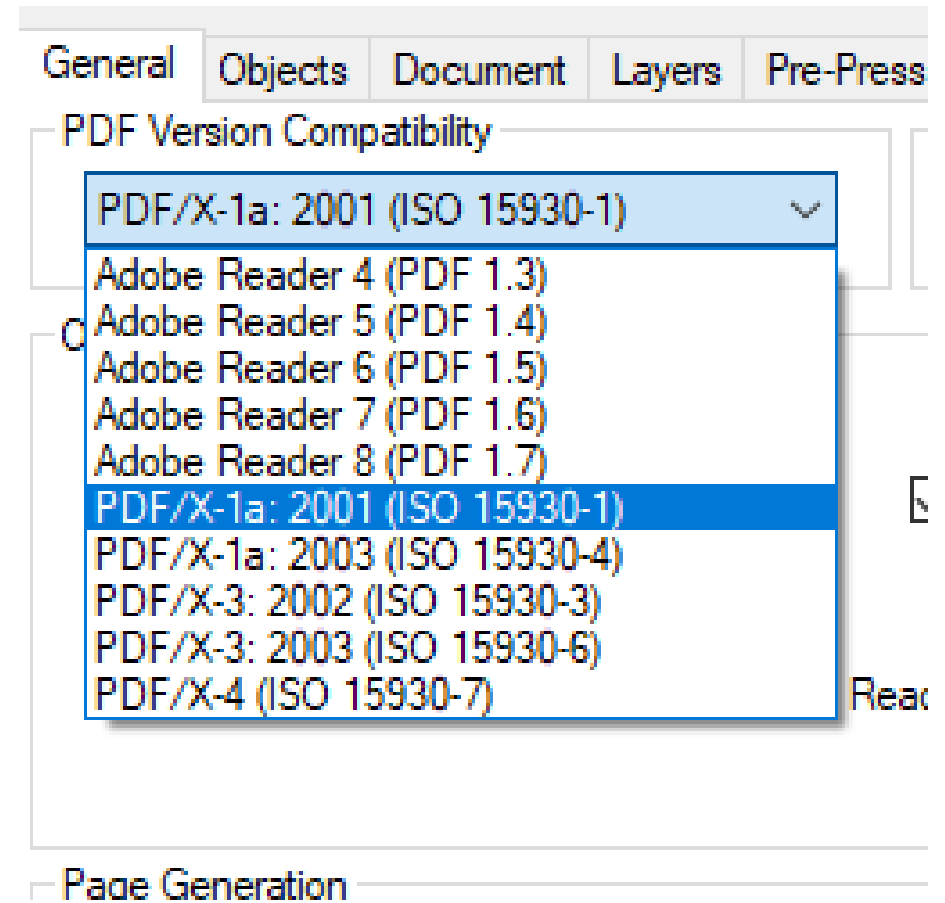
General Objects Document Layers Pre-Press

PDF Version Compatibility

PDF/X-1a: 2001 (ISO 15930-1)

Adobe Reader 4 (PDF 1.3)
Adobe Reader 5 (PDF 1.4)
Adobe Reader 6 (PDF 1.5)
Adobe Reader 7 (PDF 1.6)
Adobe Reader 8 (PDF 1.7)
PDF/X-1a: 2001 (ISO 15930-1)
PDF/X-1a: 2003 (ISO 15930-4)
PDF/X-3: 2002 (ISO 15930-3)
PDF/X-3: 2003 (ISO 15930-6)
PDF/X-4 (ISO 15930-7)

O

Reac

Page Generation